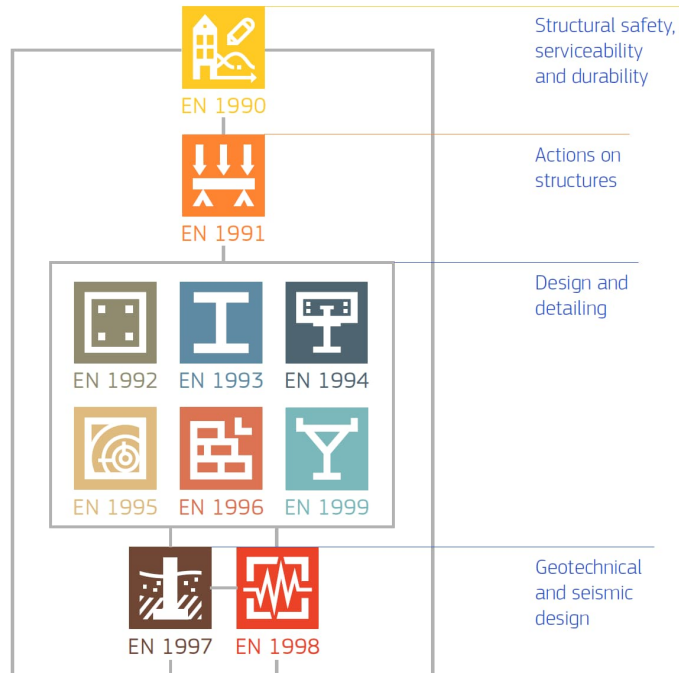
EN 1990

Structural safety, serviceability and durability

EN 1991

Actions on structures

EN 1992 EN 1993 EN 1994

EN 1995 EN 1996 EN 1999

Design and detailing

EN 1997 EN 1998

Geotechnical and seismic design